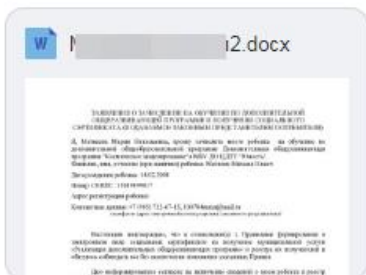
W M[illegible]2.docx

ЗАЯВЛЕНИЕ О ЗАЧИСЛЕНИИ НА ОБУЧЕНИЕ ПО ДОПОЛНИТЕЛЬНОЙ ОБЩЕРАЗВИВАЮЩЕЙ ПРОГРАММЕ И ПОЛУЧЕНИИ СОЦИАЛЬНОГО СЕРТИФИКАТА (ПОДАЕТСЯ ЗАКОННЫМ ПРЕДСТАВИТЕЛЕМ ПОТРЕБИТЕЛЯ)

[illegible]

Дата рождения ребенка: 18.02.2008

Номер СНИЛС: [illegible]

Адрес регистрации ребенка: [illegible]

Контактная данные: +7 (963) 721-47-43, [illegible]

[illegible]

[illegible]